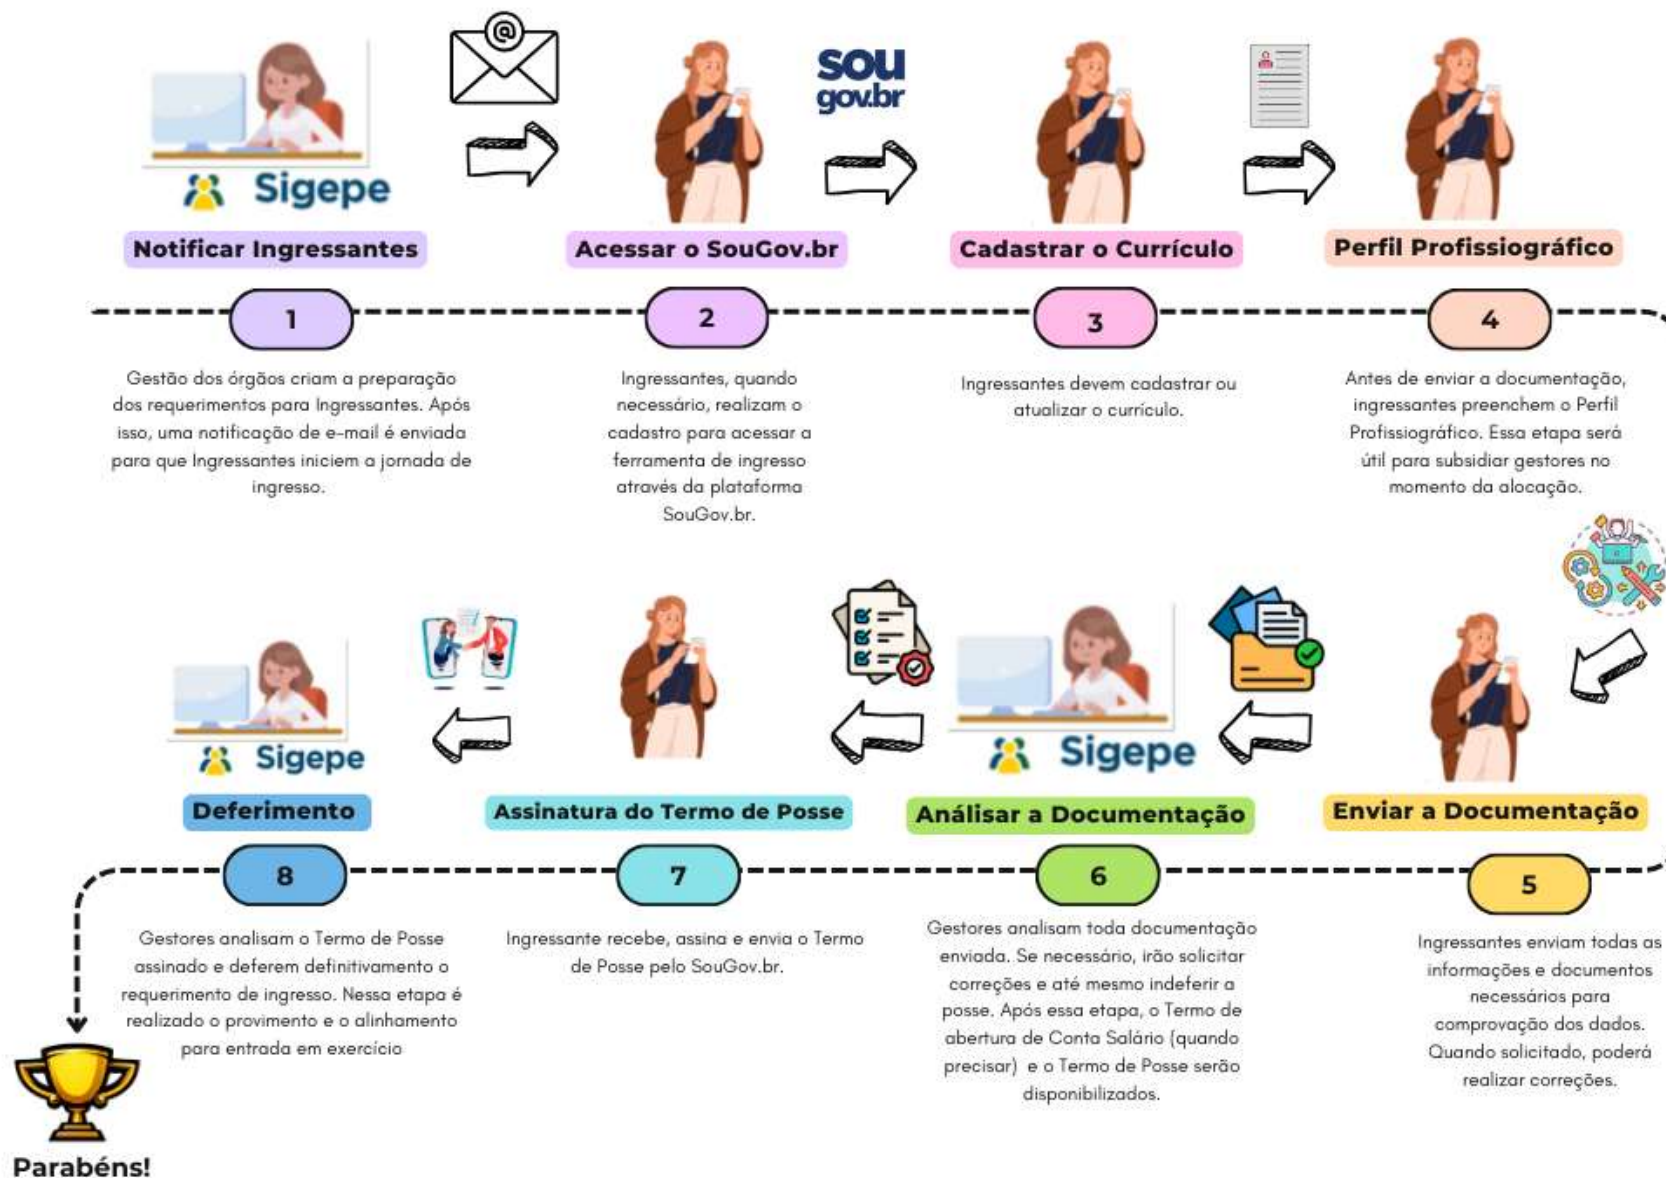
Sigepe

sou gov.br

Notificar Ingressantes

Acessar o SouGov.br

Cadastrar o Currículo

Perfil Profissiográfico

1

Gestão dos órgãos criam a preparação dos requerimentos para Ingressantes. Após isso, uma notificação de e-mail é enviada para que Ingressantes iniciem a jornada de ingresso.

2

Ingressantes, quando necessário, realizam o cadastro para acessar a ferramenta de ingresso através da plataforma SouGov.br.

3

Ingressantes devem cadastrar ou atualizar o currículo.

4

Antes de enviar a documentação, ingressantes preenchem o Perfil Profissiográfico. Essa etapa será útil para subsidiar gestores no momento da alocação.

Sigepe

Sigepe

Deferimento

Assinatura do Termo de Posse

Análisar a Documentação

Enviar a Documentação

8

Gestores analisam o Termo de Posse assinado e deferem definitivamente o requerimento de ingresso. Nessa etapa é realizado o provimento e o alinhamento para entrada em exercício

7

Ingressante recebe, assina e envia o Termo de Posse pelo SouGov.br.

6

Gestores analisam toda documentação enviada. Se necessário, irão solicitar correções e até mesmo indeferir a posse. Após essa etapa, o Termo de abertura de Conta Salário (quando precisar) e o Termo de Posse serão disponibilizados.

5

Ingressantes enviam todas as informações e documentos necessários para comprovação dos dados. Quando solicitado, poderá realizar correções.

Parabéns!